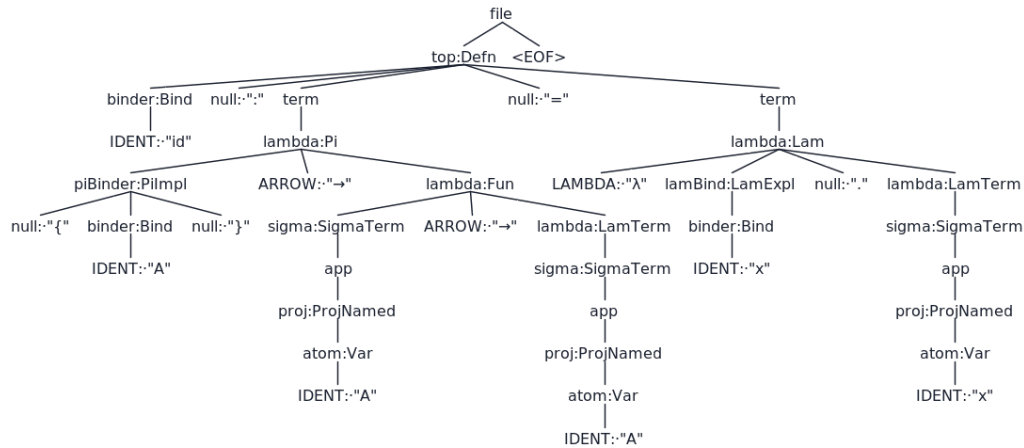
file

top:Defn <EOF>

binder:Bind null:·":" term null:·"=" term

IDENT:·"id" lambda:Pi lambda:Lam

piBinder:PiImpl ARROW:·"→" lambda:Fun LAMBDA:·"λ" lamBind:LamExpl null:·"." lambda:LamTerm

null:·"{" binder:Bind null:·"}" sigma:SigmaTerm ARROW:·"→" lambda:LamTerm binder:Bind sigma:SigmaTerm

IDENT:·"A" app sigma:SigmaTerm IDENT:·"x" app

proj:ProjNamed app proj:ProjNamed

atom:Var proj:ProjNamed atom:Var

IDENT:·"A" atom:Var IDENT:·"x"

IDENT:·"A"